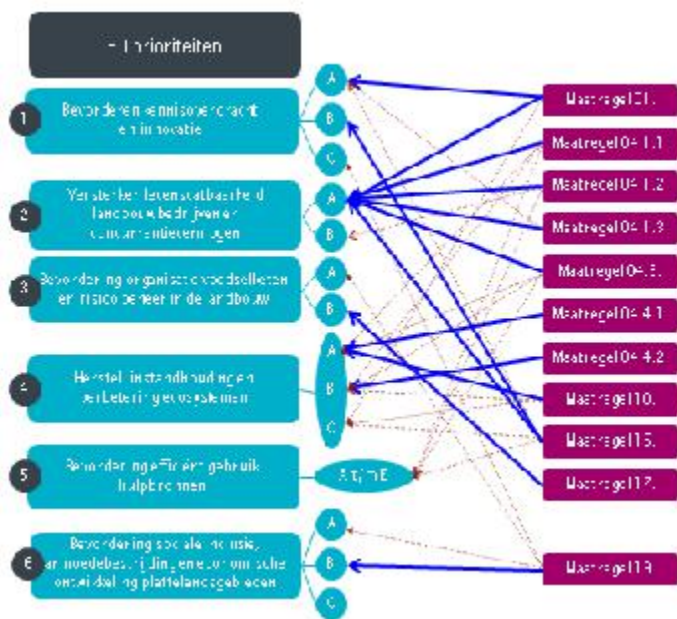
EU prioriteiten

1 Bevorderen kennisoverdracht en innovatie

2 Versterken levensvatbaarheid landbouwbedrijven en concurrentievermogen

3 Bevordering organisatie voedselketen en risicobeheer in de landbouw

4 Herstel, instandhouding en verbetering ecosystemen

5 Bevordering efficiënt gebruik hulpbronnen

6 Bevordering sociale inclusie, armoedebestrijding en economische ontwikkeling plattelandsgebieden

A
B
C
A
B
A
B
A
B
C
A t/m E
A
B
C

Maatregel 01.
Maatregel 04.1.1
Maatregel 04.1.2
Maatregel 04.1.3
Maatregel 04.3.
Maatregel 04.4.1
Maatregel 04.4.2
Maatregel 10.
Maatregel 16.
Maatregel 17.
Maatregel 19.